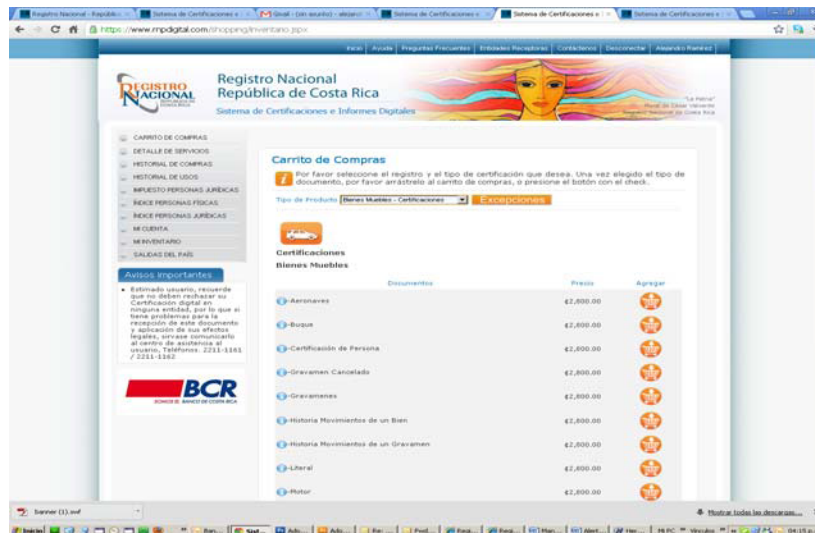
Registro Nacional - Repúblic | Sistema de Certificaciones e | Gmail - (sin asunto) - alejanc | Sistema de Certificaciones e | Sistema de Certificaciones e | Sistema de Certificaciones e

https://www.rnpdigital.com/shopping/inventario.jspx

Inicio | Ayuda | Preguntas Frecuentes | Entidades Receptoras | Contáctenos | Desconectar | Alejandro Ramírez

REGISTRO NACIONAL
REPÚBLICA DE COSTA RICA

Registro Nacional
República de Costa Rica
Sistema de Certificaciones e Informes Digitales

"La Patria"
Mural de César Valverde
Registro Nacional de Costa Rica

CARRITO DE COMPRAS
DETALLE DE SERVICIOS
HISTORIAL DE COMPRAS
HISTORIAL DE USOS
IMPUESTO PERSONAS JURÍDICAS
ÍNDICE PERSONAS FÍSICAS
ÍNDICE PERSONAS JURÍDICAS
MI CUENTA
MI INVENTARIO
SALIDAS DEL PAÍS

Avisos Importantes

• Estimado usuario, recuerde que no deben rechazar su Certificación digital en ninguna entidad, por lo que si tiene problemas para la recepción de este documento y aplicación de sus efectos legales, sírvase comunicarlo al centro de asistencia al usuario. Teléfonos: 2211-1161 / 2211-1162

BCR
SOMOS EL BANCO DE COSTA RICA

Carrito de Compras

Por favor seleccione el registro y el tipo de certificación que desea. Una vez elegido el tipo de documento, por favor arrástrelo al carrito de compras, o presione el botón con el check.

Tipo de Producto: Bienes Muebles - Certificaciones | Excepciones

Certificaciones
Bienes Muebles

| Documentos | Precio | Agregar |
|---|---|---|
| Aeronaves | ¢2,800.00 | |
| Buque | ¢2,800.00 | |
| Certificación de Persona | ¢2,800.00 | |
| Gravamen Cancelado | ¢2,800.00 | |
| Gravamenes | ¢2,800.00 | |
| Historia Movimientos de un Bien | ¢2,800.00 | |
| Historia Movimientos de un Gravamen | ¢2,800.00 | |
| Literal | ¢2,800.00 | |
| Motor | ¢2,800.00 | |

banner (1).swf
Mostrar todas las descargas...

Inicio | Ban... | Sist... | Adó... | Adó... | Re:... | Prod... | Requ... | Requ... | Man... | Alert... | Her... | Mi PC | Vínculos | 04:15 p.